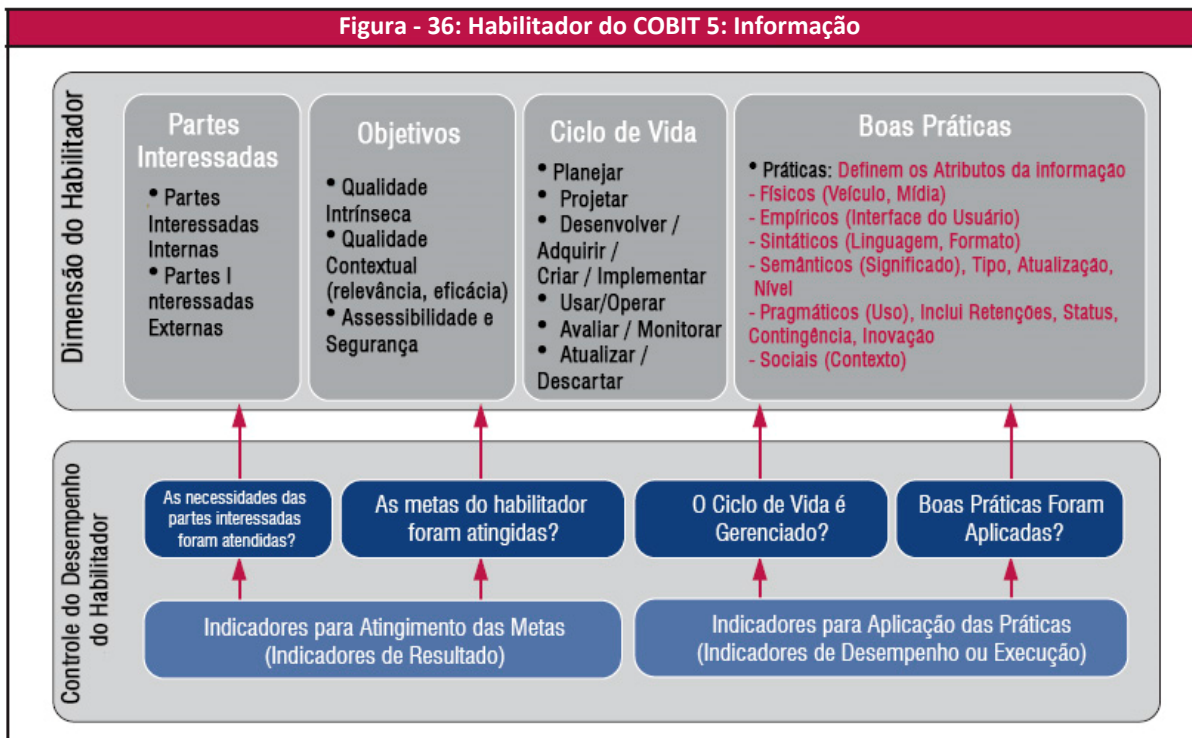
Figura - 36: Habilitador do COBIT 5: Informação

Dimensão do Habilitador

Partes Interessadas
• Partes Interessadas Internas
• Partes I nteressadas Externas

Objetivos
• Qualidade Intrínseca
• Qualidade Contextual (relevância, eficácia)
• Assessibilidade e Segurança

Ciclo de Vida
• Planejar
• Projetar
• Desenvolver / Adquirir / Criar / Implementar
• Usar/Operar
• Avaliar / Monitorar
• Atualizar / Descartar

Boas Práticas
• Práticas: Definem os Atributos da informação
- Físicos (Veículo, Mídia)
- Empíricos (Interface do Usuário)
- Sintáticos (Linguagem, Formato)
- Semânticos (Significado), Tipo, Atualização, Nível
- Pragmáticos (Uso), Inclui Retenções, Status, Contingência, Inovação
- Sociais (Contexto)

Controle do Desempenho do Habilitador

As necessidades das partes interessadas foram atendidas?

As metas do habilitador foram atingidas?

O Ciclo de Vida é Gerenciado?

Boas Práticas Foram Aplicadas?

Indicadores para Atingimento das Metas (Indicadores de Resultado)

Indicadores para Aplicação das Práticas (Indicadores de Desempenho ou Execução)